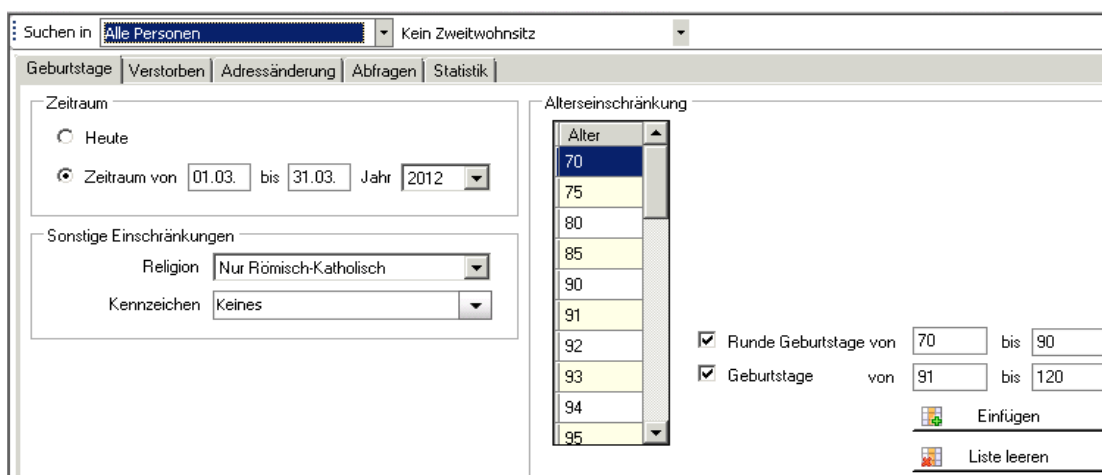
Suchen in Alle Personen | Kein Zweitwohnsitz

Geburtstage | Verstorben | Adressänderung | Abfragen | Statistik

Zeitraum

Heute

Zeitraum von 01.03. bis 31.03. Jahr 2012

Sonstige Einschränkungen

Religion Nur Römisch-Katholisch

Kennzeichen Keines

Alterseinschränkung

| Alter |
|---|
| 70 |
| 75 |
| 80 |
| 85 |
| 90 |
| 91 |
| 92 |
| 93 |
| 94 |
| 95 |

Runde Geburtstage von 70 bis 90

Geburtstage von 91 bis 120

Einfügen

Liste leeren